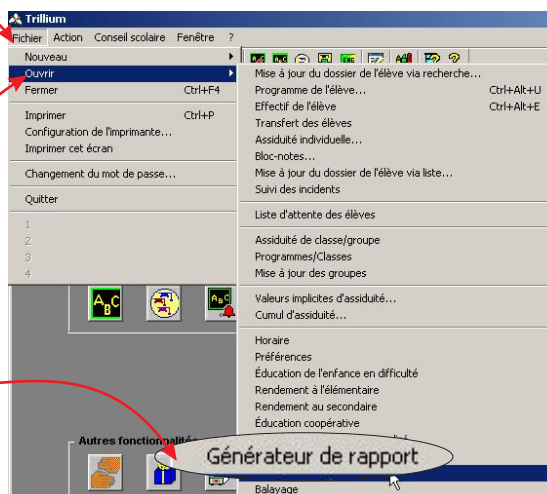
Trillium

Fichier Action Conseil scolaire Fenêtre ?

Nouveau
Ouvrir
Fermer Ctrl+F4

Imprimer Ctrl+P
Configuration de l'imprimante...
Imprimer cet écran

Changement du mot de passe...

Quitter

1
2
3
4

Mise à jour du dossier de l'élève via recherche...
Programme de l'élève... Ctrl+Alt+U
Effectif de l'élève Ctrl+Alt+E
Transfert des élèves
Assiduité individuelle...
Bloc-notes...
Mise à jour du dossier de l'élève via liste...
Suivi des incidents

Liste d'attente des élèves

Assiduité de classe/groupe
Programmes/Classes
Mise à jour des groupes

Valeurs implicites d'assiduité...
Cumul d'assiduité...

Horaire
Préférences
Éducation de l'enfance en difficulté
Rendement à l'élémentaire
Rendement au secondaire
Éducation coopérative

Balayage

Autres fonctionnalités

Générateur de rapport